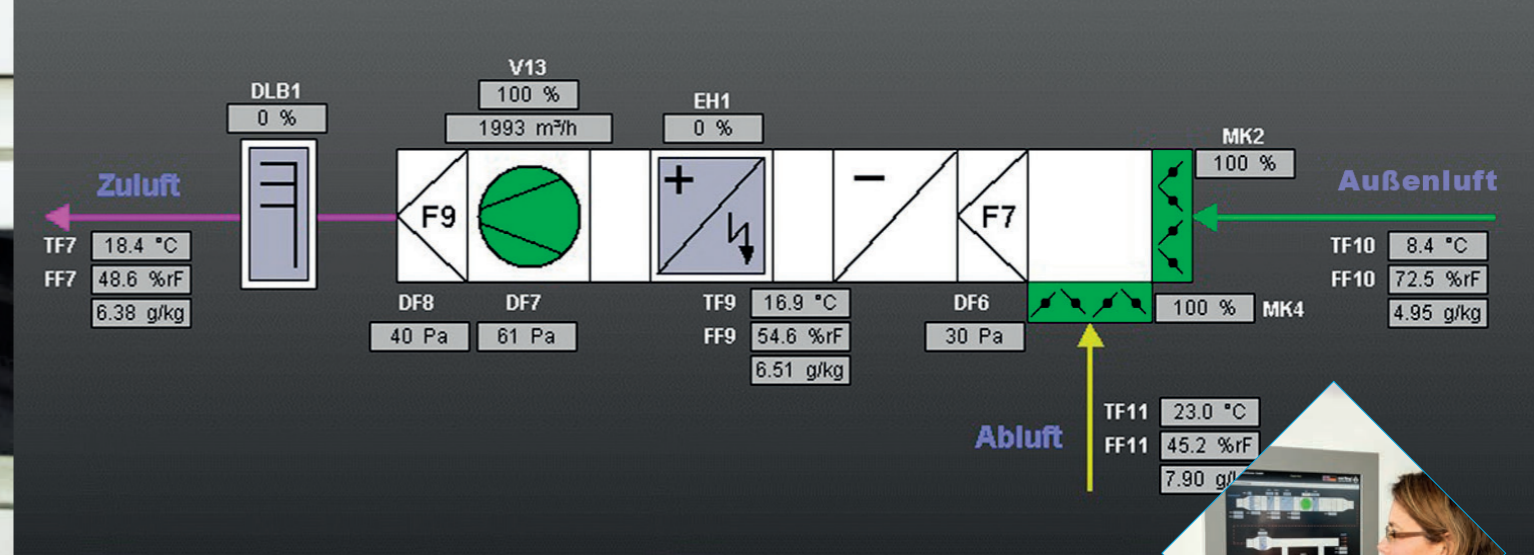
DLB1
0 %

V13
100 %
1993 m³/h

EH1
0 %

MK2
100 %

Zuluft

Außenluft

TF7 18.4 °C
FF7 48.6 %rF
6.38 g/kg

F9

+

−

F7

TF10 8.4 °C
FF10 72.5 %rF
4.95 g/kg

DF8 DF7
40 Pa 61 Pa

TF9 16.9 °C
FF9 54.6 %rF
6.51 g/kg

DF6
30 Pa

100 % MK4

Abluft

TF11 23.0 °C
FF11 45.2 %rF
7.90 g/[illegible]